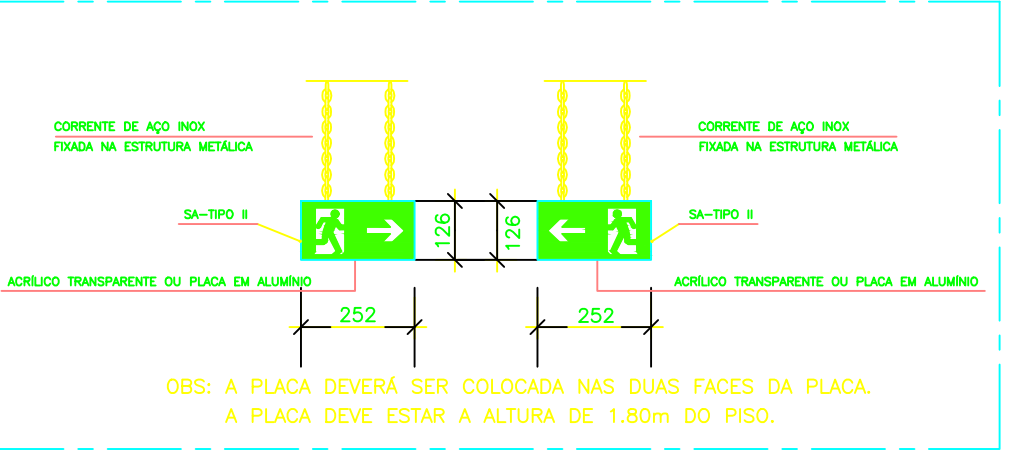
CORRENTE DE AÇO INOX
FIXADA NA ESTRUTURA METÁLICA

CORRENTE DE AÇO INOX
FIXADA NA ESTRUTURA METÁLICA

SA-TIPO II

SA-TIPO II

126

126

ACRÍLICO TRANSPARENTE OU PLACA EM ALUMÍNIO

ACRÍLICO TRANSPARENTE OU PLACA EM ALUMÍNIO

252

252

OBS: A PLACA DEVERÁ SER COLOCADA NAS DUAS FACES DA PLACA.
A PLACA DEVE ESTAR A ALTURA DE 1.80m DO PISO.